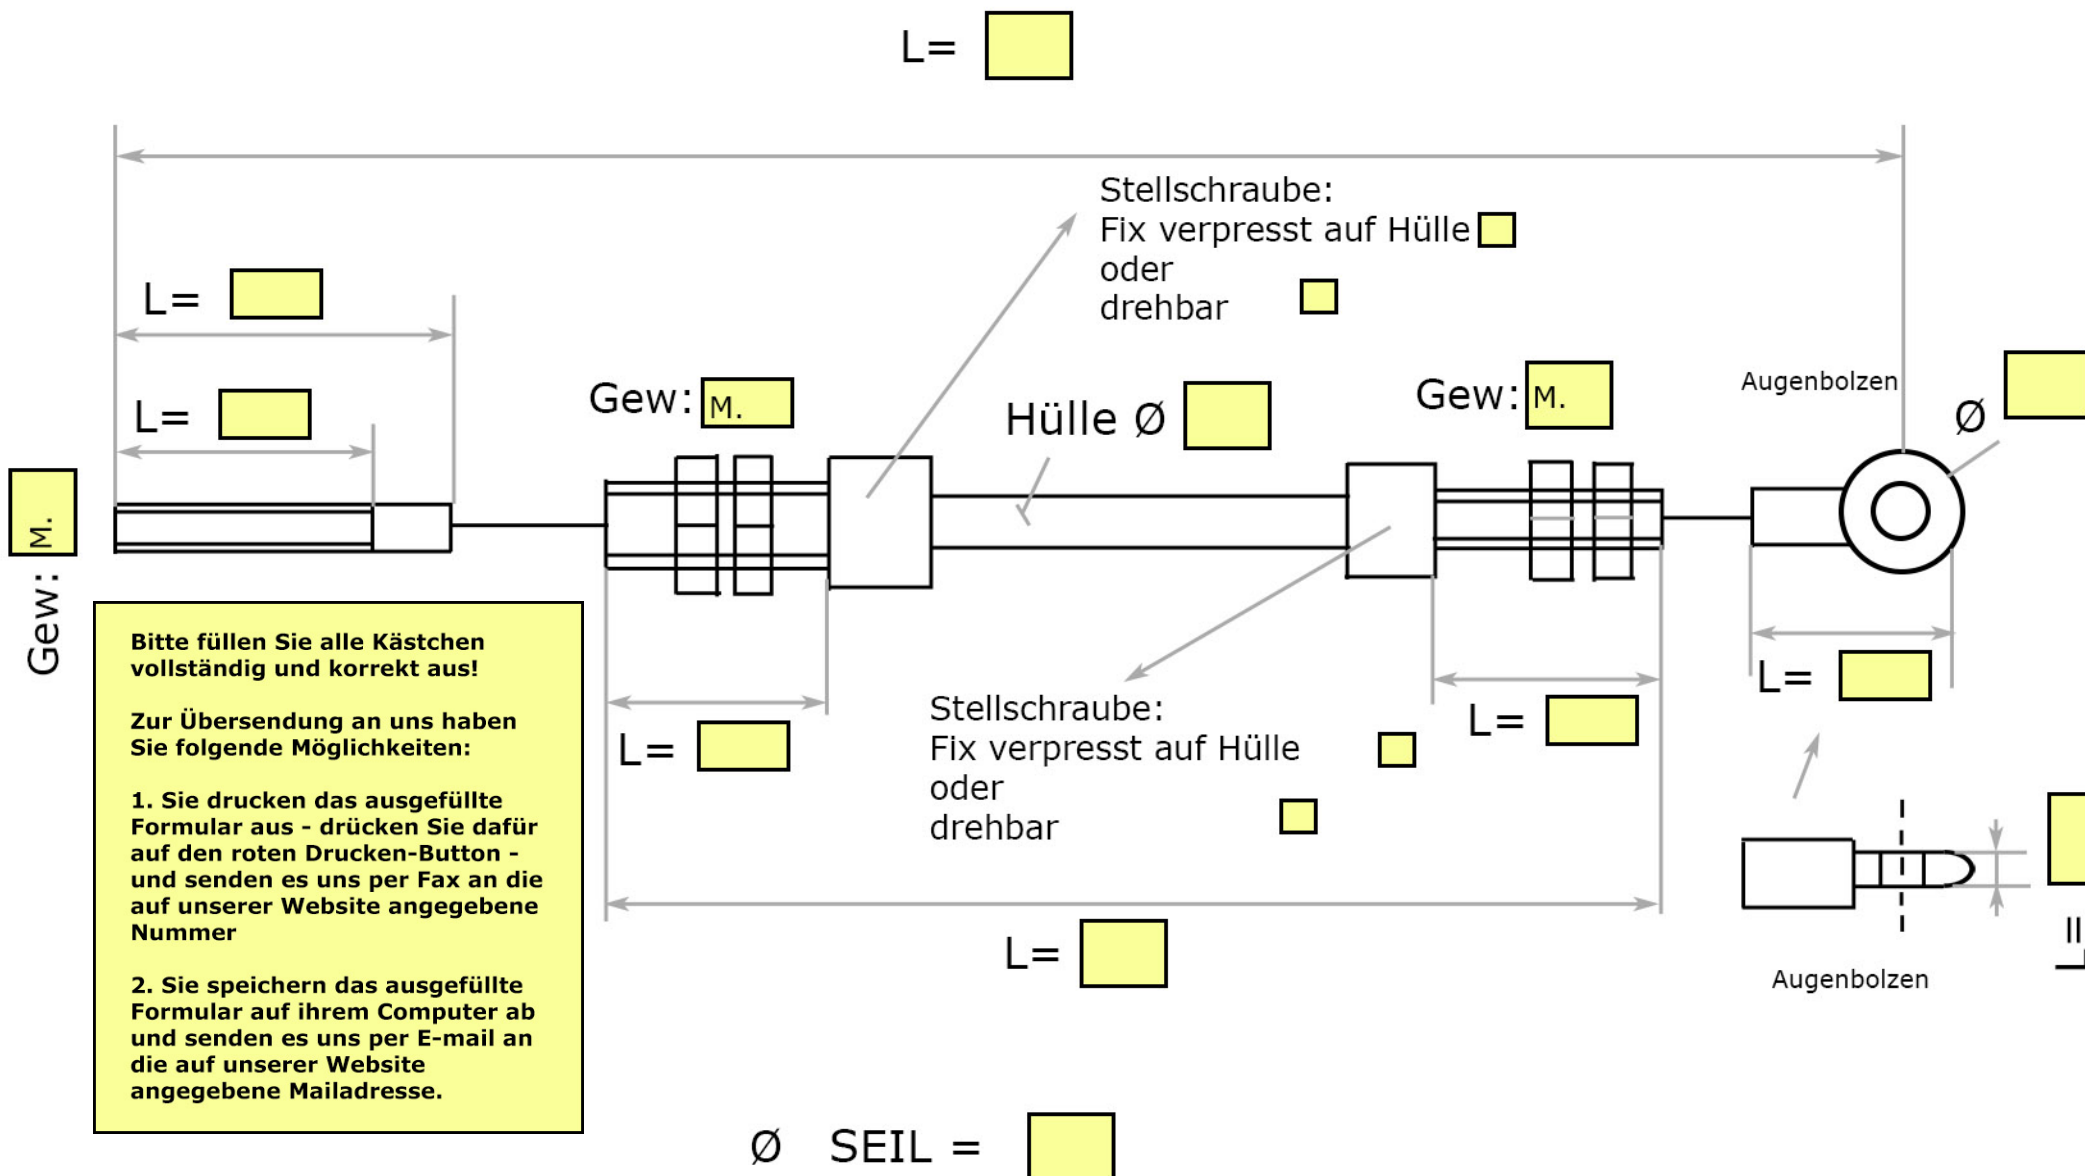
L=

Stellschraube:
Fix verpresst auf Hülle
oder
drehbar

L=

L=

Gew: M.

Hülle Ø

Gew: M.

Augenbolzen

Ø

M.

Gew:

Bitte füllen Sie alle Kästchen vollständig und korrekt aus!

Zur Übersendung an uns haben Sie folgende Möglichkeiten:

1. Sie drucken das ausgefüllte Formular aus - drücken Sie dafür auf den roten Drucken-Button - und senden es uns per Fax an die auf unserer Website angegebene Nummer

2. Sie speichern das ausgefüllte Formular auf ihrem Computer ab und senden es uns per E-mail an die auf unserer Website angegebene Mailadresse.

L=

Stellschraube:
Fix verpresst auf Hülle
oder
drehbar

L=

L=

L=

Augenbolzen

L=

Ø SEIL =